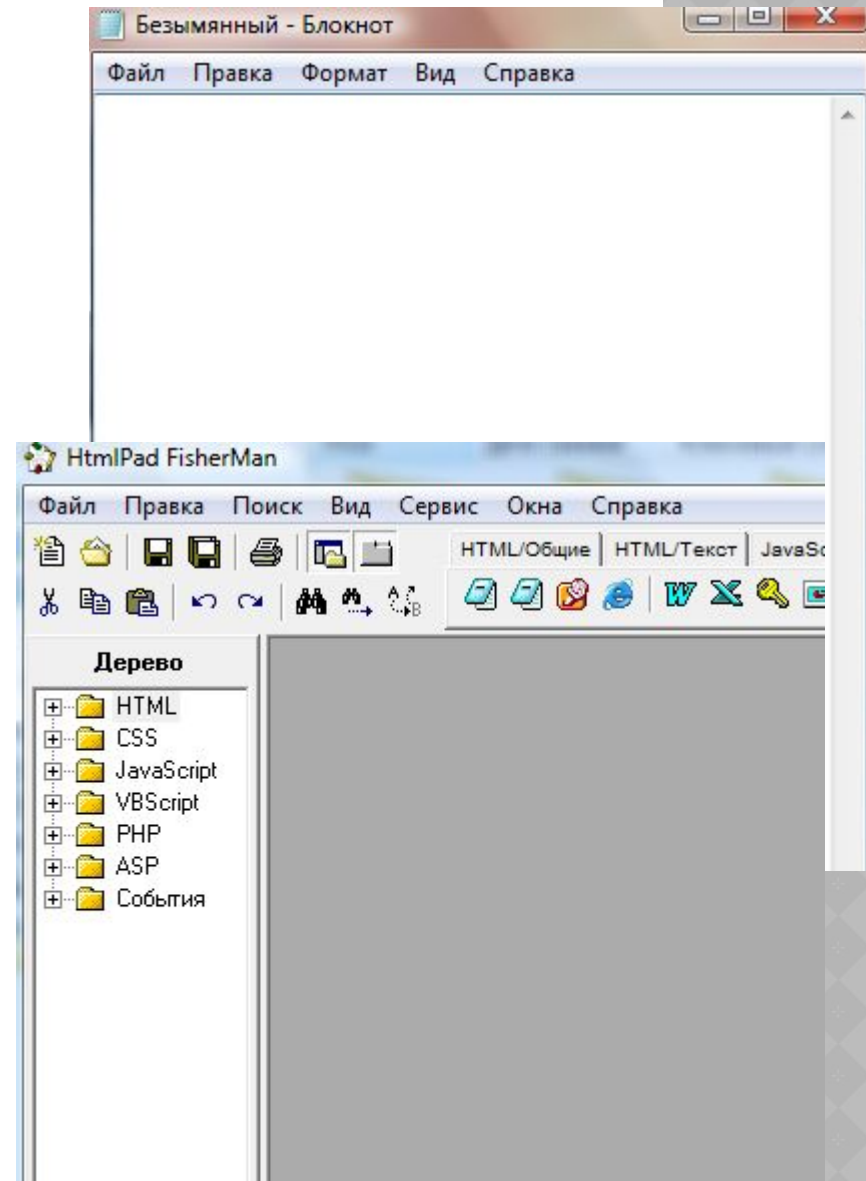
Безымянный - Блокнот

Файл Правка Формат Вид Справка

HtmlPad FisherMan

Файл Правка Поиск Вид Сервис Окна Справка

HTML/Общие | HTML/Текст | JavaSc

Дерево

HTML
CSS
JavaScript
VBScript
PHP
ASP
События